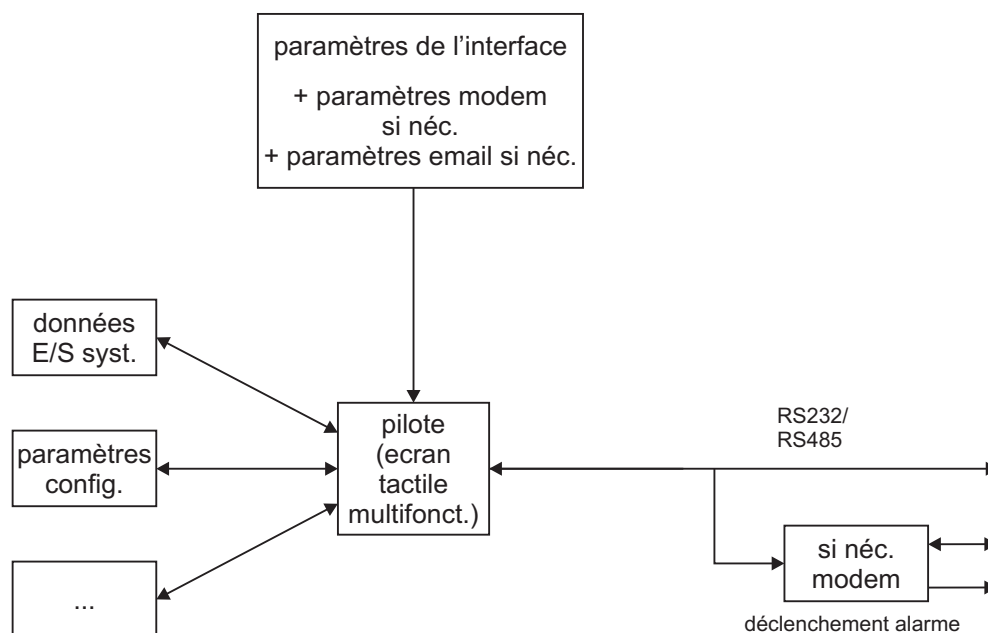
paramètres de l'interface

+ paramètres modem si néc.
+ paramètres email si néc.

données E/S syst.

paramètres config.

...

pilote (ecran tactile multifonct.)

RS232/
RS485

si néc. modem

déclenchement alarme